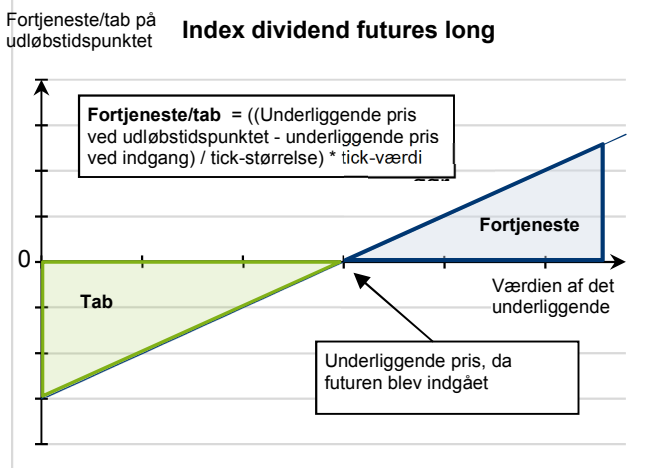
Fortjeneste/tab på udløbstidspunktet

Index dividend futures long

**Fortjeneste/tab** = ((Underliggende pris ved udløbstidspunktet - underliggende pris ved indgang) / tick-størrelse) * tick-værdi

Fortjeneste

0

Værdien af det underliggende

Tab

Underliggende pris, da futuren blev indgået